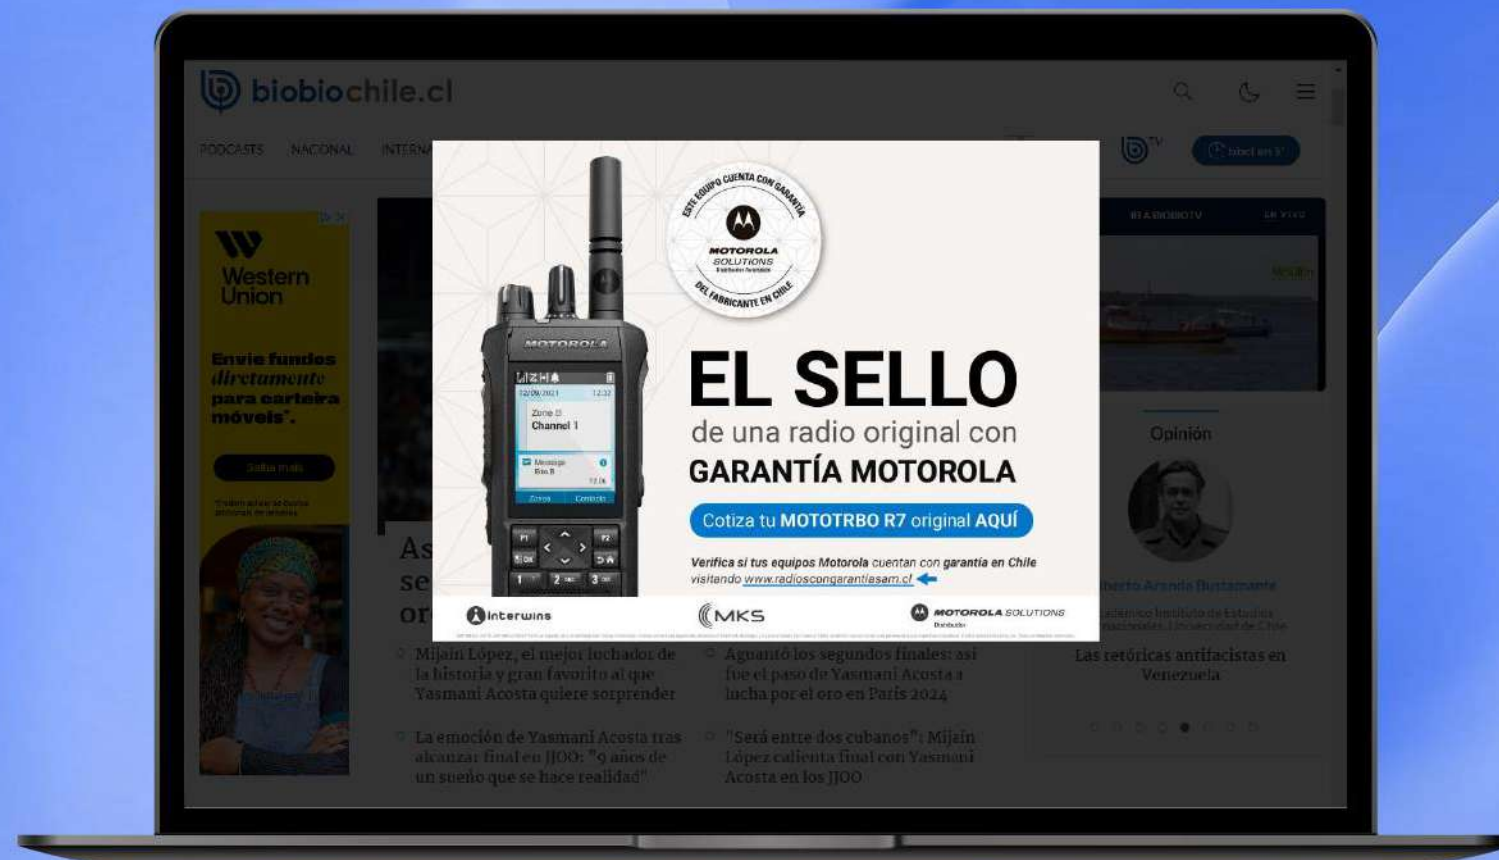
biobiochile.cl

PODCASTS NACIONAL INTERNA

Western Union

Envie fundos diretamente para carteira móveis*.

Saiba mais

ESTE EQUIPO CUENTA CON GARANTÍA DEL FABRICANTE EN CHILE

MOTOROLA SOLUTIONS

MOTOROLA

Zone 1
Channel 1

EL SELLO
de una radio original con
GARANTÍA MOTOROLA

Cotiza tu MOTOTRBO R7 original AQUÍ

Verifica si tus equipos Motorola cuentan con garantía en Chile visitando www.radioscongarantiasam.cl

Interwins
MKS
MOTOROLA SOLUTIONS

Opinión

Las retóricas antifacistas en Venezuela

Mijaín López, el mejor luchador de la historia y gran favorito al que Yasmani Acosta quiere sorprender

Aguantó los segundos finales: así fue el paso de Yasmani Acosta a lucha por el oro en París 2024

La emoción de Yasmani Acosta tras alcanzar final en JJOO: "9 años de un sueño que se hace realidad"

"Será entre dos cubanos": Mijaín López calienta final con Yasmani Acosta en los JJOO